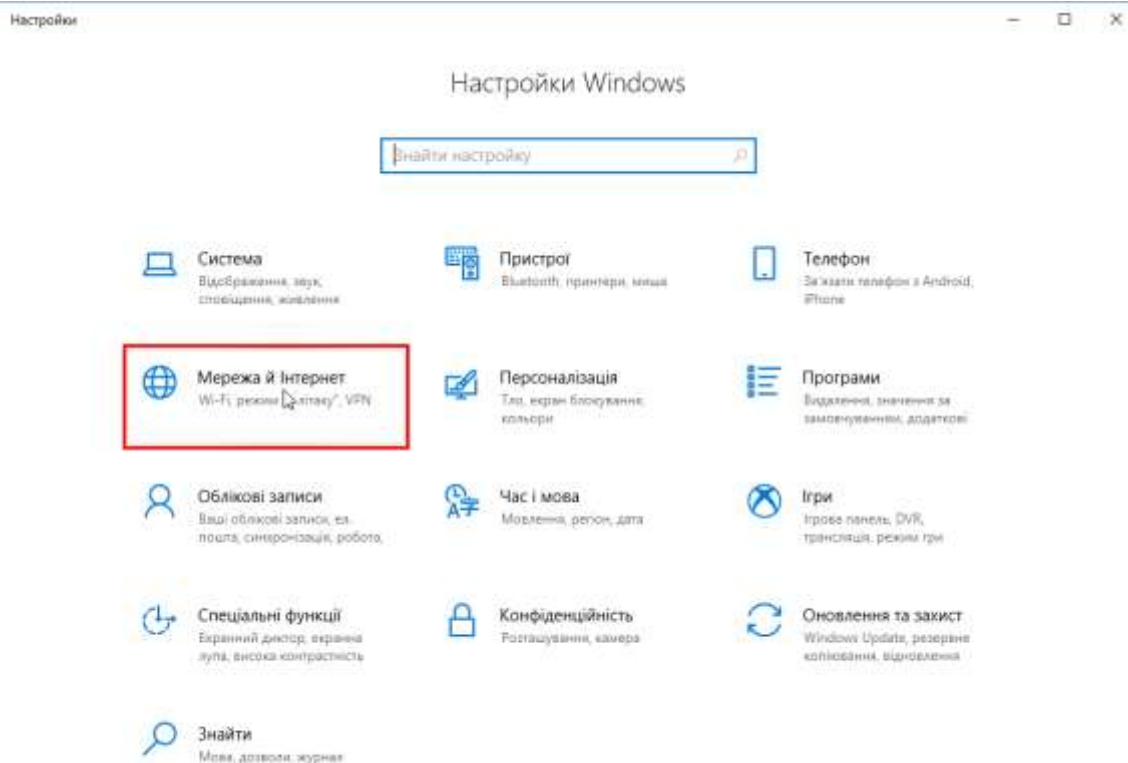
Настройки

Настройки Windows

Знайти настройку

Система
Відображення, звук, сповіщення, живлення

Пристрої
Bluetooth, принтери, миша

Телефон
Зв'язати телефон з Android, iPhone

Мережа й Інтернет
Wi-Fi, режим "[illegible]літаку", VPN

Персоналізація
Тло, екран блокування, кольори

Програми
Видалення, значення за замовчуванням, додаткові

Облікові записи
Ваші облікові записи, ел. пошта, синхронізація, робота,

Час і мова
Мовлення, регіон, дата

Ігри
Ігрова панель, DVR, трансляція, режим гри

Спеціальні функції
Екранний диктор, екранна лупа, висока контрастність

Конфіденційність
Розташування, камера

Оновлення та захист
Windows Update, резервне копіювання, відновлення

Знайти
Мова, дозволи, журнал